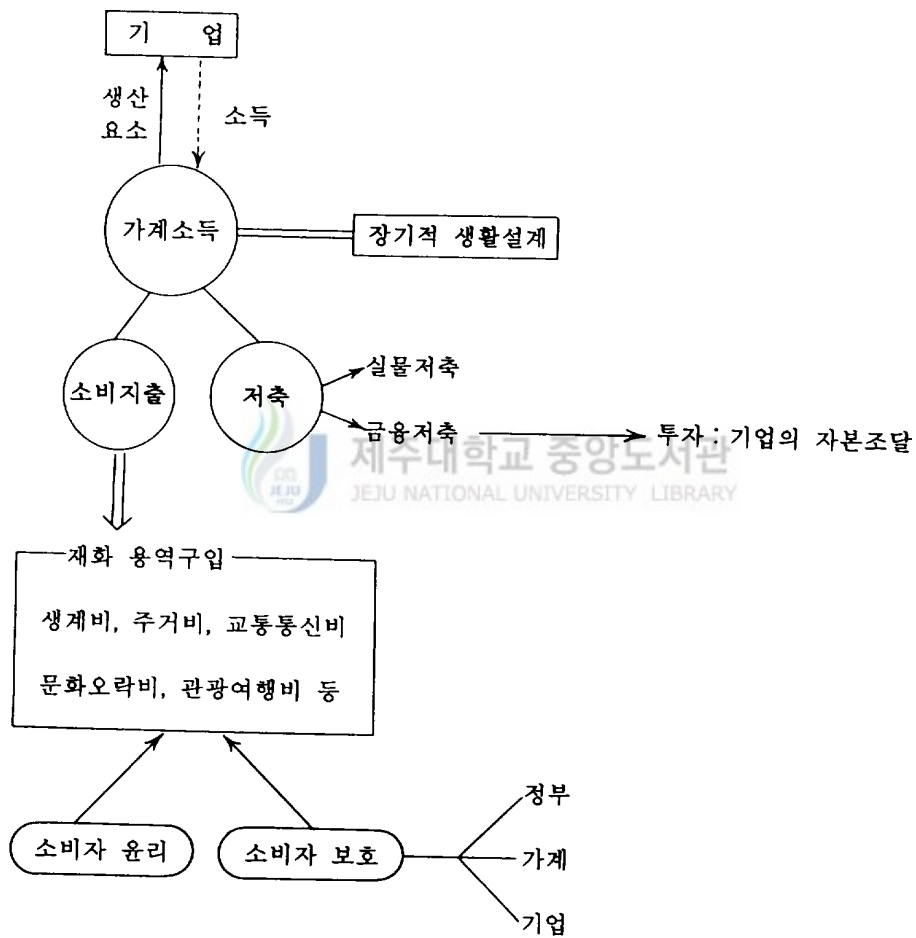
기 업

생산
요소

소득

가계소득

장기적 생활설계

소비지출

저축

실물저축

금융저축

투자 : 기업의 자본조달

제주대학교 중앙도서관
JEJU NATIONAL UNIVERSITY LIBRARY

재화 용역구입

생계비, 주거비, 교통통신비

문화오락비, 관광여행비 등

소비자 윤리

소비자 보호

정부

가계

기업